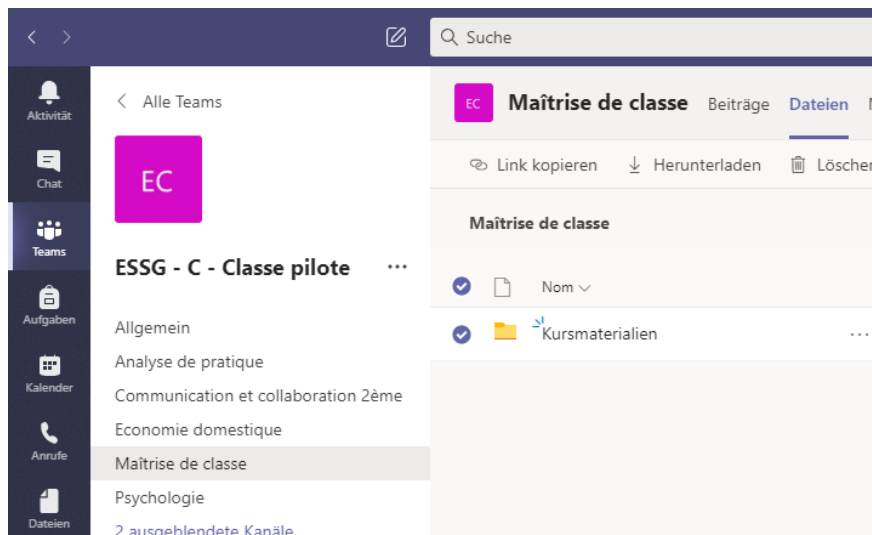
Suche

Aktivität
Chat
Teams
Aufgaben
Kalender
Anrufe
Dateien

Alle Teams

EC

ESSG - C - Classe pilote ...

Allgemein
Analyse de pratique
Communication et collaboration 2ème
Economie domestique
Maîtrise de classe
Psychologie
2 ausgeblendete Kanäle

EC Maîtrise de classe Beiträge Dateien

Link kopieren Herunterladen Löscher

Maîtrise de classe

Nom

Kursmaterialien ...